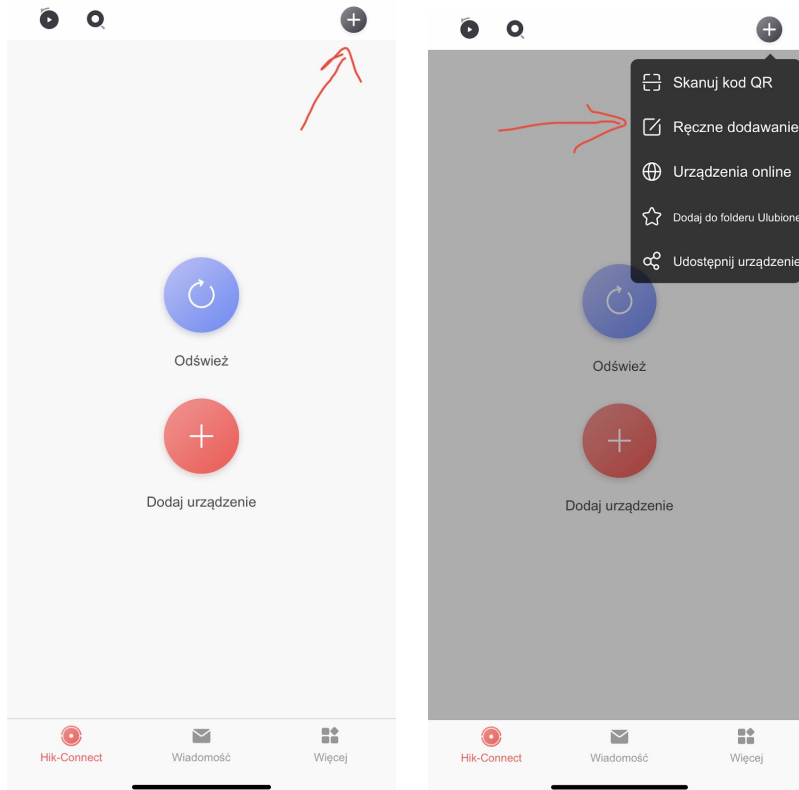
Odśwież

Dodaj urządzenie

Hik-Connect
Wiadomość
Więcej

Skanuj kod QR
Ręczne dodawanie
Urządzenia online
Dodaj do folderu Ulubione
Udostępnij urządzenie

Odśwież

Dodaj urządzenie

Hik-Connect
Wiadomość
Więcej